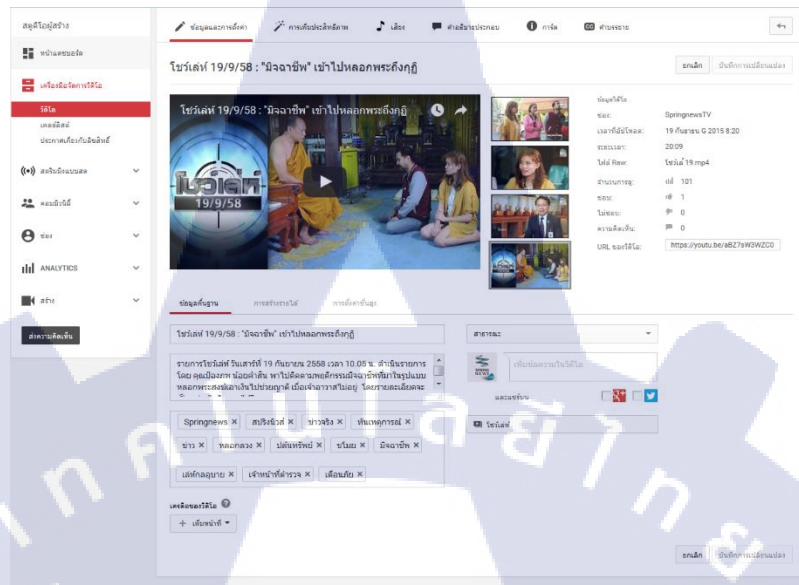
สตูดิโอผู้สร้าง

หน้าแดชบอร์ด

เครื่องมือจัดการวิดีโอ

วิดีโอ

เพลย์ลิสต์

ประกาศเกี่ยวกับลิขสิทธิ์

สตรีมมิงแบบสด

คอมมิวนิตี้

ช่อง

ANALYTICS

สร้าง

ส่งความคิดเห็น

ข้อมูลและการตั้งค่า

การเพิ่มประสิทธิภาพ

เสียง

คำอธิบายประกอบ

การ์ด

คำบรรยาย

โชว์เล่ห์ 19/9/58 : "มิจฉาชีพ" เข้าไปหลอกพระถึงกุฏิ

ยกเลิก

บันทึกการเปลี่ยนแปลง

โชว์เล่ห์ 19/9/58 : "มิจฉาชีพ" เข้าไปหลอกพระถึงกุฏิ

โชว์เล่ห์ 19/9/58

ข้อมูลวิดีโอ

ช่อง: SpringnewsTV

เวลาที่อัปโหลด: 19 กันยายน G 2015 8:20

ระยะเวลา: 20:09

ไฟล์ Raw: โชว์เล่ห์ 19.mp4

จำนวนการดู: 101

ชอบ: 1

ไม่ชอบ: 0

ความคิดเห็น: 0

URL ของวิดีโอ: https://youtu.be/aBZ7sW3WZC0

ข้อมูลพื้นฐาน

การแปลและการถอดเสียง

การตั้งค่าขั้นสูง

โชว์เล่ห์ 19/9/58 : "มิจฉาชีพ" เข้าไปหลอกพระถึงกุฏิ

รายการโชว์เล่ห์ วันเสาร์ที่ 19 กันยายน 2558 เวลา 10.05 น. ดำเนินรายการโดย คุณปิยฉัตร น้องคำส้ม พาไปติดตามพฤติกรรมมิจฉาชีพที่มาในรูปแบบหลอกพระสงฆ์เอาเงินไปประมูลฯ เมื่อเจ้าอาวาสไม่อยู่ โดยรายละเอียดจะ

Springnews ×

สปริงนิวส์ ×

ข่าวจริง ×

ทันเหตุการณ์ ×

ข่าว ×

หลอกลวง ×

ปล้นทรัพย์ ×

ขโมย ×

มิจฉาชีพ ×

เล่ห์กลอุบาย ×

เจ้าหน้าที่ตำรวจ ×

เตือนภัย ×

สาธารณะ

เพิ่มข้อความในวิดีโอ

และแชร์บน

โชว์เล่ห์

เพลย์ลิสต์ของวิดีโอ

+ เพิ่มหน้าที่

ยกเลิก

บันทึกการเปลี่ยนแปลง